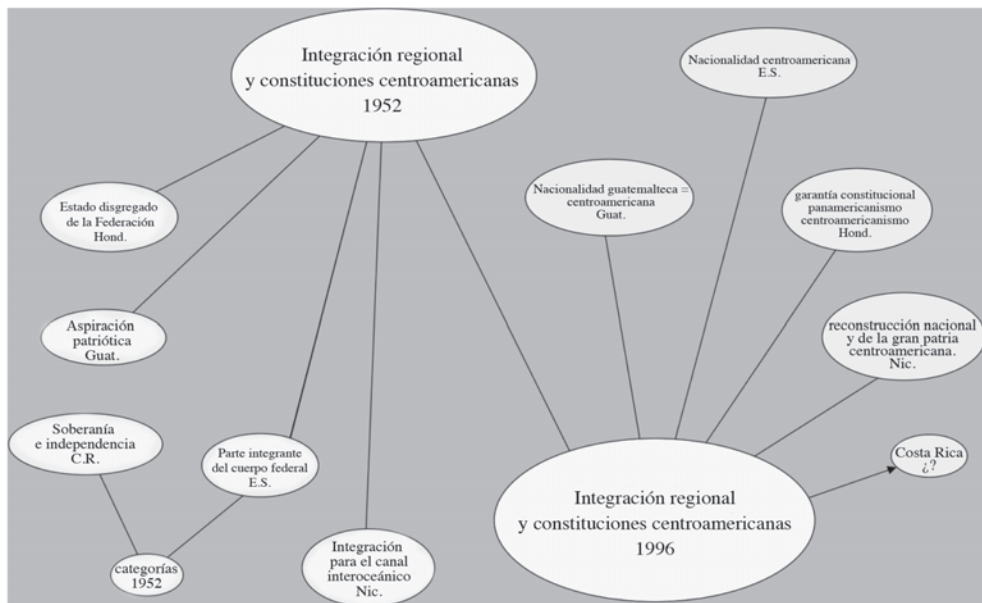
Integración regional y constituciones centroamericanas 1952

Estado disgregado de la Federación Hond.

Aspiración patriótica Guat.

Soberanía e independencia C.R.

Parte integrante del cuerpo federal E.S.

categorías 1952

Integración para el canal interoceánico Nic.

Nacionalidad centroamericana E.S.

Nacionalidad guatemalteca = centroamericana Guat.

garantía constitucional panamericanismo centroamericanismo Hond.

reconstrucción nacional y de la gran patria centroamericana. Nic.

Costa Rica ¿?

Integración regional y constituciones centroamericanas 1996